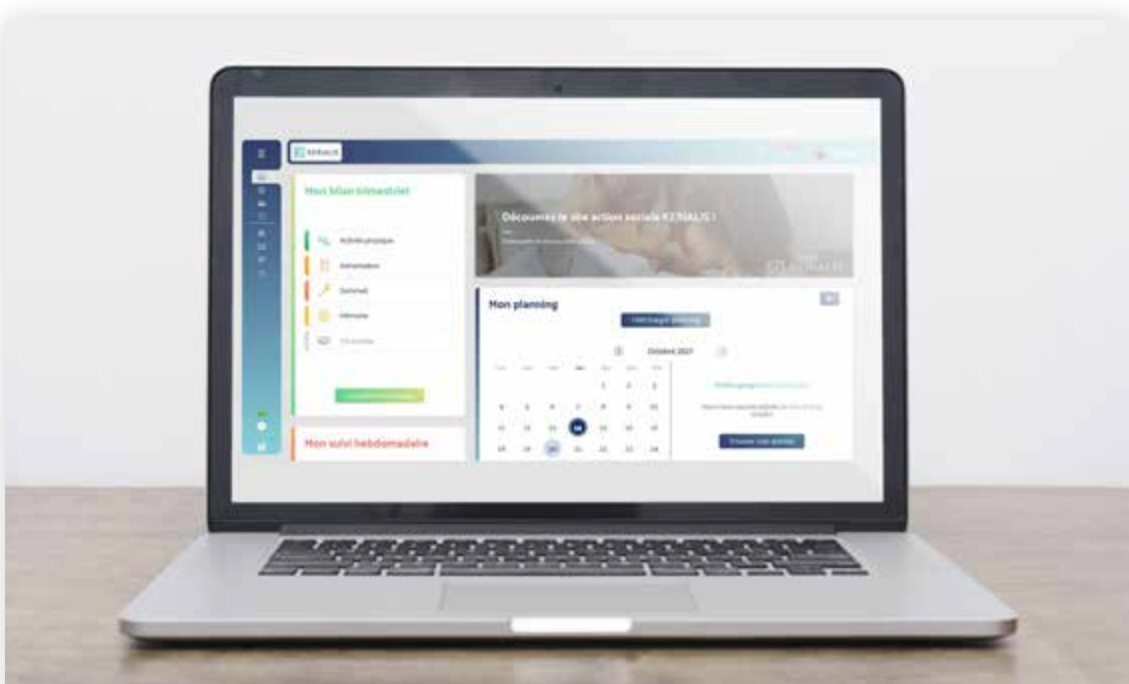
KERIALIS

Mon bilan trimestriel

Activité physique

Alimentation

Sommeil

Mémoire

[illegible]

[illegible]

Mon suivi hebdomadaire

Découvrez le site action sociale KERIALIS !

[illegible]

Mon planning

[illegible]

Octobre 2021

| | | | | | | |
|---|---|---|---|---|---|---|
| | | | | 1 | 2 | 3 |
| 4 | 5 | 6 | 7 | 8 | 9 | 10 |
| 11 | 12 | 13 | 14 | 15 | 16 | 17 |
| 18 | 19 | 20 | 21 | 22 | 23 | 24 |

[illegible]

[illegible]